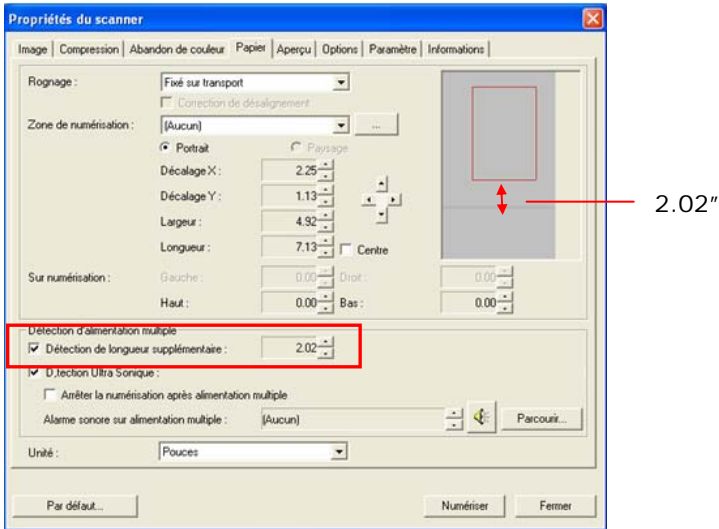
Propriétés du scanner

Image | Compression | Abandon de couleur | Papier | Aperçu | Options | Paramètre | Informations

Rognage : Fixé sur transport

Correction de désalignement

Zone de numérisation : (Aucun) ...

Portrait Paysage

Décalage X : 2.25

Décalage Y : 1.13

Largeur : 4.92

Longueur : 7.13 Centre

Sur numérisation : Gauche : 0.00 Droit : 0.00

Haut : 0.00 Bas : 0.00

2.02″

Détection d'alimentation multiple

Détection de longueur supplémentaire : 2.02

D,tection Ultra Sonique :

Arrêter la numérisation après alimentation multiple

Alarme sonore sur alimentation multiple : (Aucun) Parcourir...

Unité : Pouces

Par défaut... Numériser Fermer